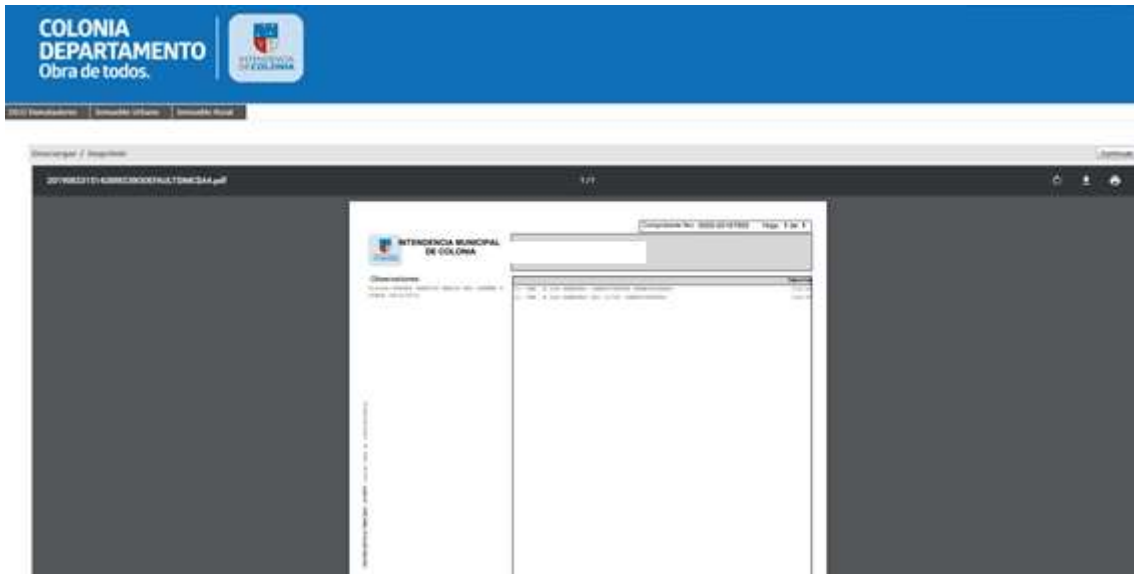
COLONIA
DEPARTAMENTO
Obra de todos.

INTENDENCIA DE COLONIA

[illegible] | Inmueble Urbano | Inmueble Rural

Descargar / Imprimir

Continuar

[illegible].pdf

1 / 1

Comprobante No: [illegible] Hoja: 1 de 1

INTENDENCIA MUNICIPAL DE COLONIA

Observaciones

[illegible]